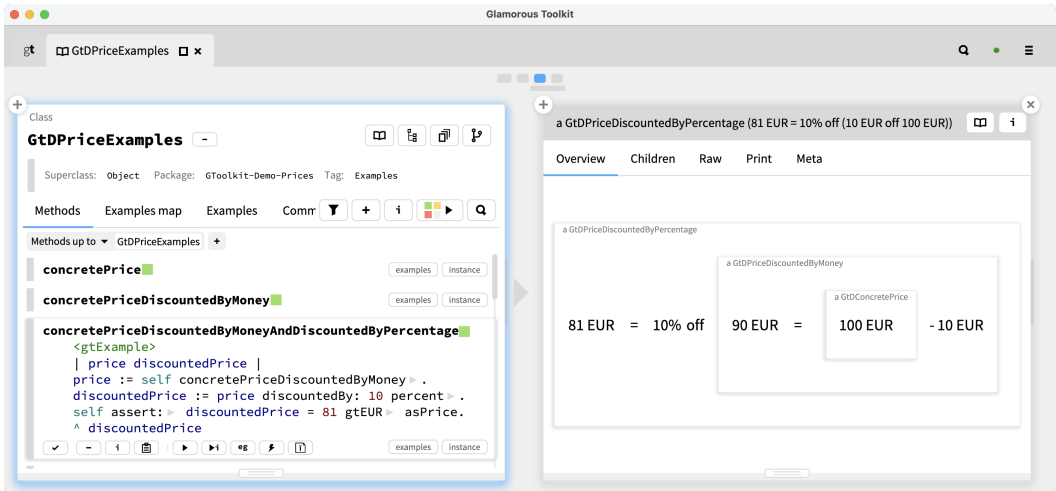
Glamorous Toolkit

gt GtDPriceExamples ×

Class
GtDPriceExamples -

Superclass: Object Package: GToolkit-Demo-Prices Tag: Examples

Methods Examples map Examples Comm

Methods up to GtDPriceExamples +

concretePrice examples instance

concretePriceDiscountedByMoney examples instance

concretePriceDiscountedByMoneyAndDiscountedByPercentage
<gtExample>
| price discountedPrice |
price := self concretePriceDiscountedByMoney.
discountedPrice := price discountedBy: 10 percent.
self assert: discountedPrice = 81 gtEUR asPrice.
^ discountedPrice

eg examples instance

a GtDPriceDiscountedByPercentage (81 EUR = 10% off (10 EUR off 100 EUR))

Overview Children Raw Print Meta

a GtDPriceDiscountedByPercentage
a GtDPriceDiscountedByMoney
a GtDConcretePrice
81 EUR = 10% off 90 EUR = 100 EUR - 10 EUR